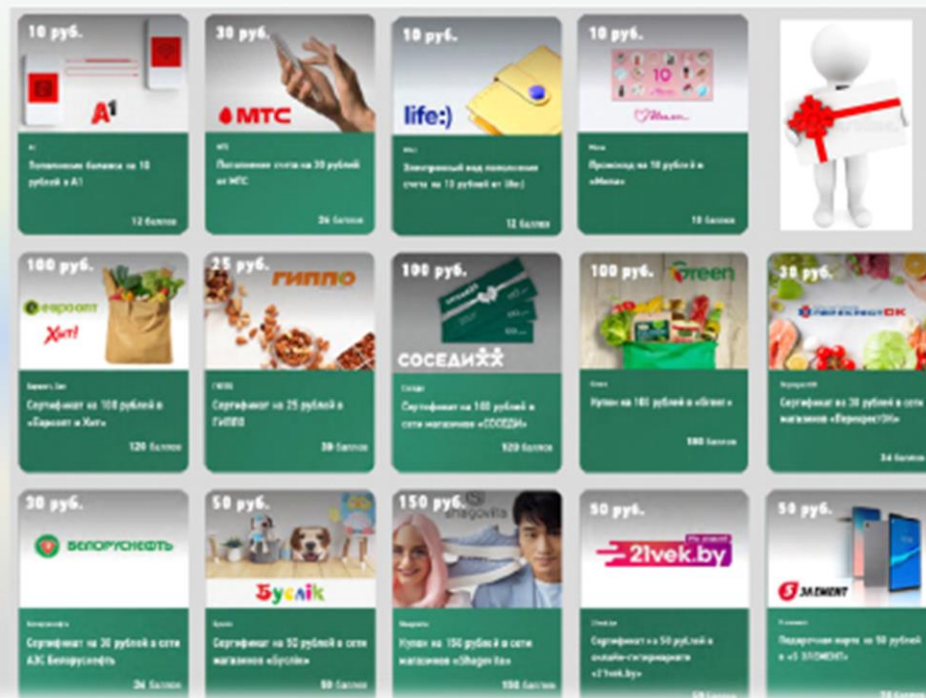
10 руб.
A1
A1
Пополнение баланса на 10 рублей в A1
12 баллов

30 руб.
МТС
МТС
Пополнение счета на 30 рублей от МТС
36 баллов

10 руб.
life:)
life:)
Электронный код пополнения счета на 10 рублей от life:)
12 баллов

10 руб.
Мила
Мила
Промокод на 10 рублей в «Мила»
10 баллов

100 руб.
Евроопт
Хит!
Евроопт Хит
Сертификат на 100 рублей в «Евроопт и Хит»
120 баллов

25 руб.
ГИППО
ГИППО
Сертификат на 25 рублей в ГИППО
30 баллов

100 руб.
СОСЕДИ
Соседи
Сертификат на 100 рублей в сети магазинов «СОСЕДИ»
120 баллов

100 руб.
Green
Green
Купон на 100 рублей в «Green»
100 баллов

30 руб.
ПерекрестОК
ПерекрестОК
Сертификат на 30 рублей в сети магазинов «ПерекрестОК»
36 баллов

30 руб.
БЕЛОРУСНЕФТЬ
Белоруснефть
Сертификат на 30 рублей в сети АЗС Белоруснефть
36 баллов

50 руб.
Буслік
Буслік
Сертификат на 50 рублей в сети магазинов «Буслік»
50 баллов

150 руб.
Shagovita
Shagovita
Купон на 150 рублей в сети магазинов «Shagovita»
150 баллов

50 руб.
21vek.by
21vek.by
Сертификат на 50 рублей в онлайн-гипермаркете «21vek.by»
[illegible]

50 руб.
5 ЭЛЕМЕНТ
5 элемент
Подарочная карта на 50 рублей в «5 ЭЛЕМЕНТ»
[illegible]